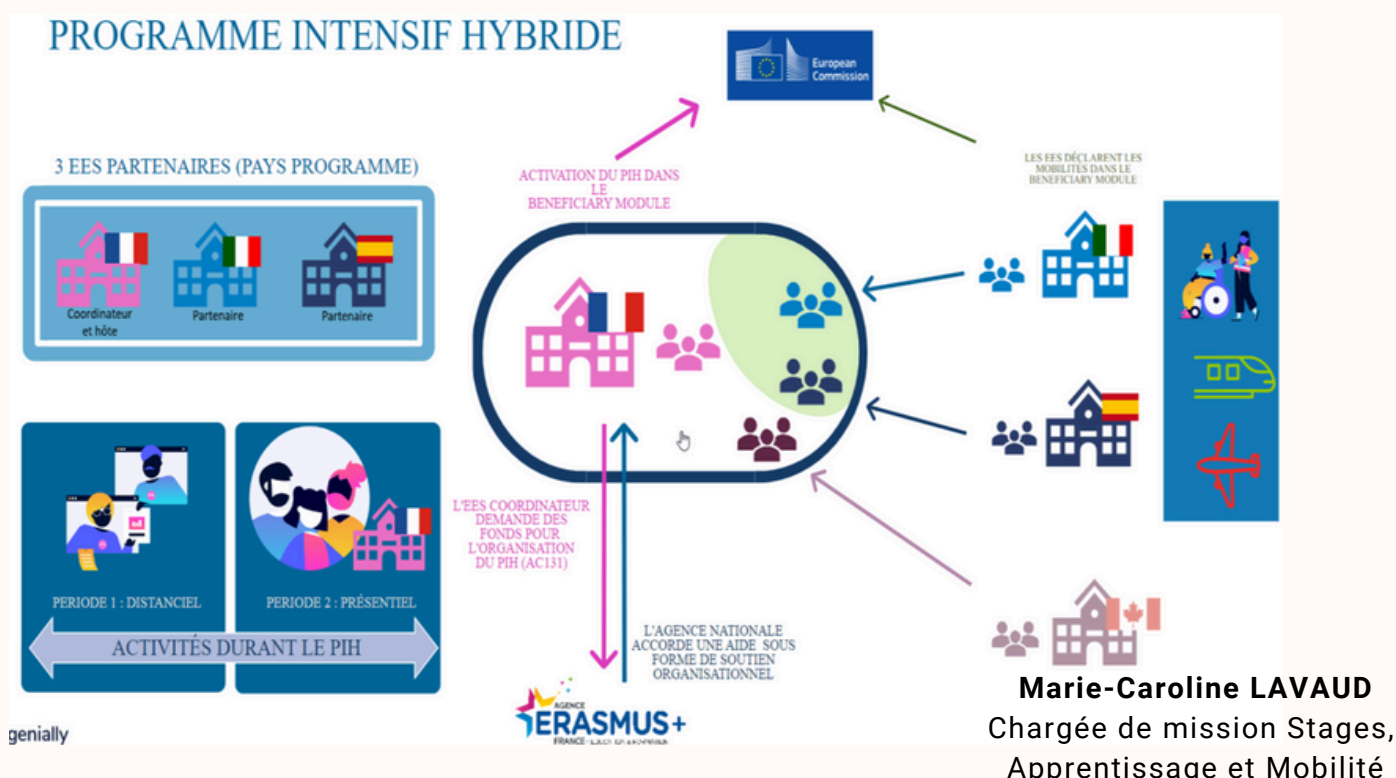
PROGRAMME INTENSIF HYBRIDE

European Commission

3 EES PARTENAIRES (PAYS PROGRAMME)

Coordinateur et hôte

Partenaire

Partenaire

ACTIVATION DU PIH DANS LE BENEFICIARY MODULE

LES EES DÉCLARENT LES MOBILITÉS DANS LE BENEFICIARY MODULE

PERIODE 1 : DISTANCIEL

PERIODE 2 : PRÉSENTIEL

ACTIVITÉS DURANT LE PIH

L'EES COORDINATEUR DEMANDE DES FONDS POUR L'ORGANISATION DU PIH (AC131)

L'AGENCE NATIONALE ACCORDE UNE AIDE SOUS FORME DE SOUTIEN ORGANISATIONNEL

AGENCE ERASMUS+ FRANCE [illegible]

genially

Marie-Caroline LAVAUD
Chargée de mission Stages, Apprentissage et Mobilité